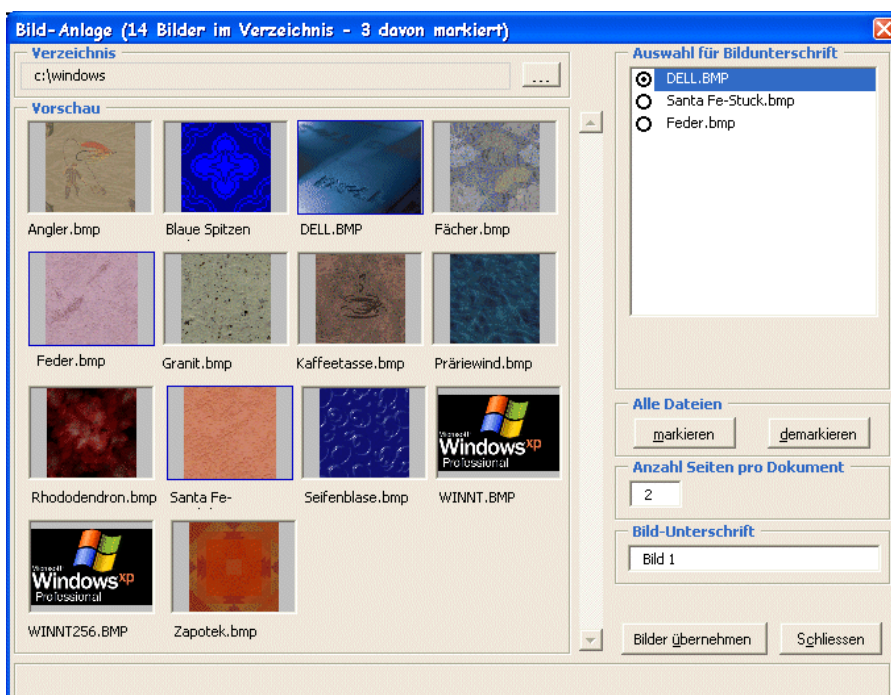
Bild-Anlage (14 Bilder im Verzeichnis - 3 davon markiert)

Verzeichnis
c:\windows
...

Vorschau

Angler.bmp
Blaue Spitzen
DELL.BMP
Fächer.bmp
Feder.bmp
Granit.bmp
Kaffeetasse.bmp
Präriewind.bmp
Rhododendron.bmp
Santa Fe-
Seifenblase.bmp
Microsoft Windows xp Professional
WINNT.BMP
Microsoft Windows xp Professional
WINNT256.BMP
Zapotek.bmp

Auswahl für Bildunterschrift
DELL.BMP
Santa Fe-Stuck.bmp
Feder.bmp

Alle Dateien
markieren
demarkieren

Anzahl Seiten pro Dokument
2

Bild-Unterschrift
Bild 1

Bilder übernehmen
Schliessen